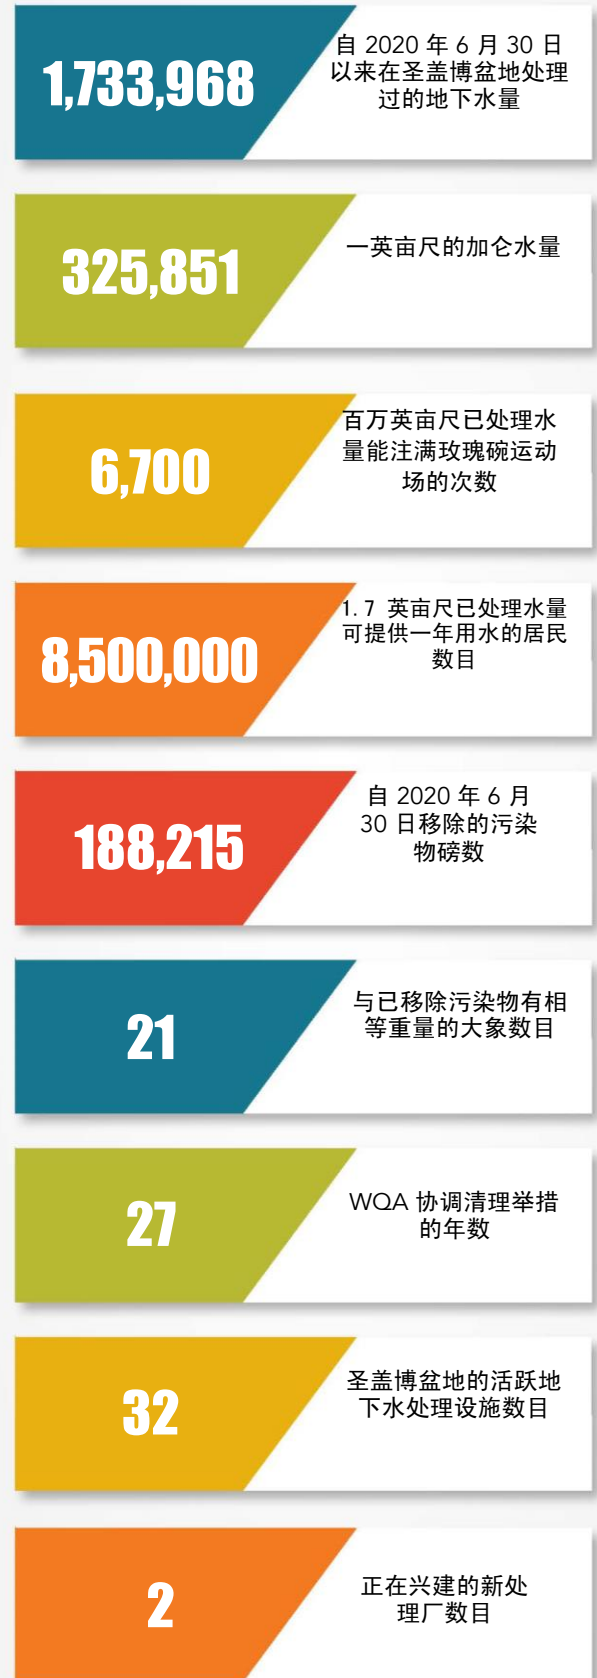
1,733,968

自 2020 年 6 月 30 日以来在圣盖博盆地处理过的地下水量

325,851

一英亩尺的加仑水量

6,700

百万英亩尺已处理水量能注满玫瑰碗运动场的次数

8,500,000

1.7 英亩尺已处理水量可提供一年用水的居民数目

188,215

自 2020 年 6 月 30 日移除的污染物磅数

21

与已移除污染物有相等重量的大象数目

27

WQA 协调清理举措的年数

32

圣盖博盆地的活跃地下水处理设施数目

2

正在兴建的新处理厂数目